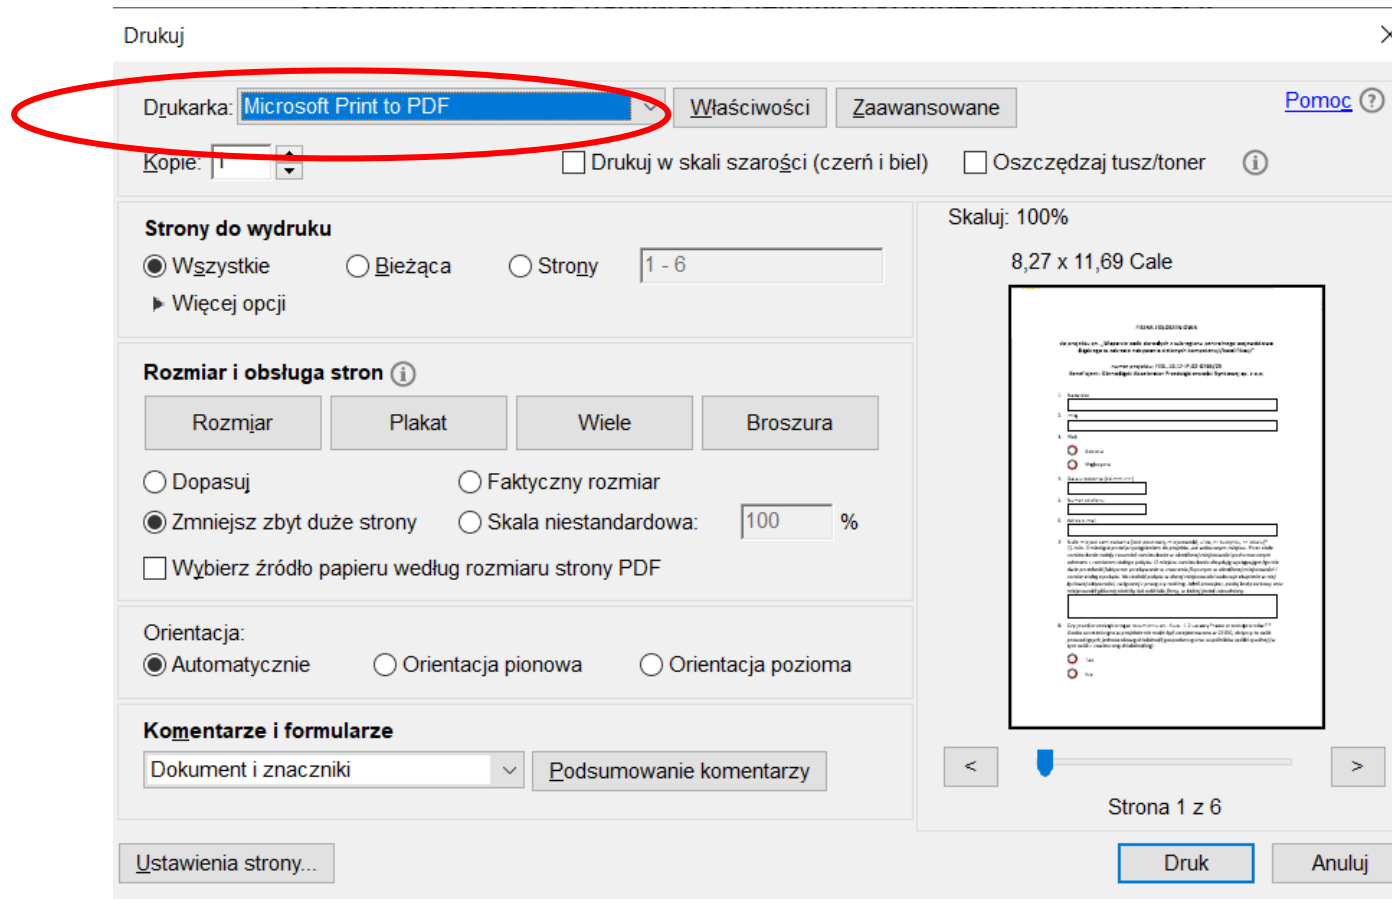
Drukuj

Drukarka: Microsoft Print to PDF

Właściwości

Zaawansowane

Pomoc

Kopie: 1

Drukuj w skali szarości (czerń i biel)

Oszczędzaj tusz/toner

Strony do wydruku

Wszystkie

Bieżąca

Strony

1 - 6

Więcej opcji

Rozmiar i obsługa stron

Rozmiar

Plakat

Wiele

Broszura

Dopasuj

Faktyczny rozmiar

Zmniejsz zbyt duże strony

Skala niestandardowa: 100 %

Wybierz źródło papieru według rozmiaru strony PDF

Orientacja:

Automatycznie

Orientacja pionowa

Orientacja pozioma

Komentarze i formularze

Dokument i znaczniki

Podsumowanie komentarzy

Skaluj: 100%

8,27 x 11,69 Cale

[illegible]

<

>

Strona 1 z 6

Ustawienia strony...

Druk

Anuluj